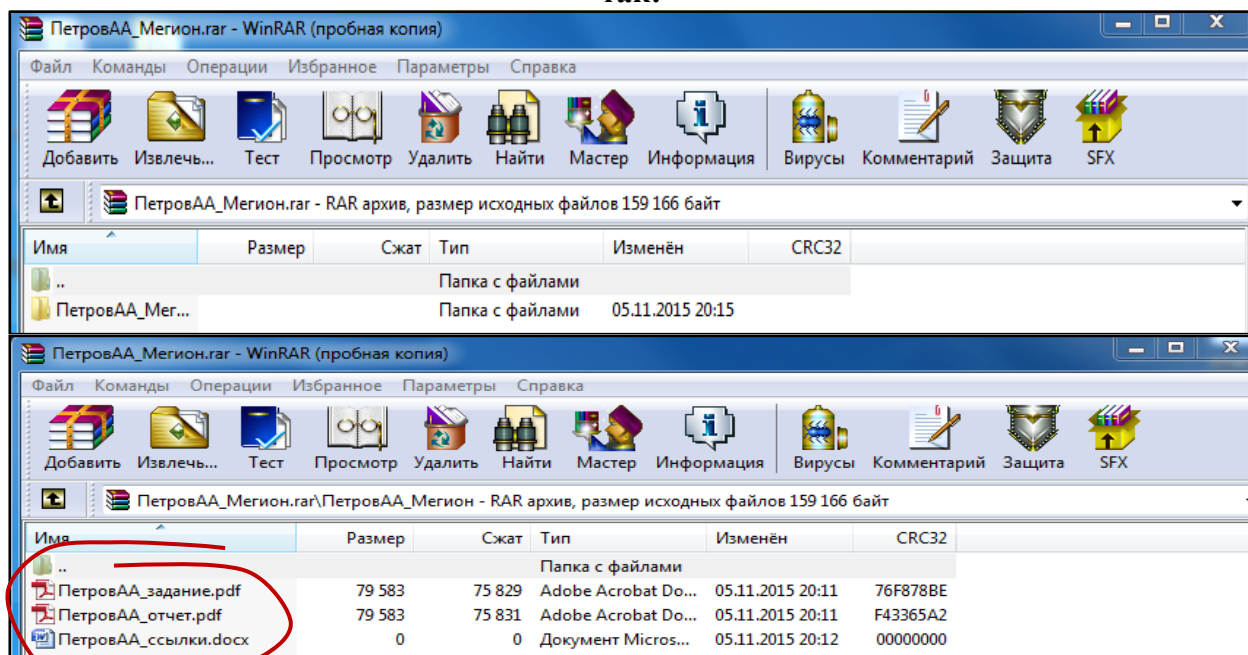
так:

ПетровАА_Мегион.rar - WinRAR (пробная копия)

Файл Команды Операции Избранное Параметры Справка

Добавить Извлечь... Тест Просмотр Удалить Найти Мастер Информация Вирусы Комментарий Защита SFX

ПетровАА_Мегион.rar - RAR архив, размер исходных файлов 159 166 байт

| Имя | Размер | Сжат | Тип | Изменён | CRC32 |
|---|---|---|---|---|---|
| .. | | | Папка с файлами | | |
| ПетровАА_Мег... | | | Папка с файлами | 05.11.2015 20:15 | |

ПетровАА_Мегион.rar - WinRAR (пробная копия)

Файл Команды Операции Избранное Параметры Справка

Добавить Извлечь... Тест Просмотр Удалить Найти Мастер Информация Вирусы Комментарий Защита SFX

ПетровАА_Мегион.rar\ПетровАА_Мегион - RAR архив, размер исходных файлов 159 166 байт

| Имя | Размер | Сжат | Тип | Изменён | CRC32 |
|---|---|---|---|---|---|
| .. | | | Папка с файлами | | |
| ПетровАА_задание.pdf | 79 583 | 75 829 | Adobe Acrobat Do... | 05.11.2015 20:11 | 76F878BE |
| ПетровАА_отчет.pdf | 79 583 | 75 831 | Adobe Acrobat Do... | 05.11.2015 20:11 | F43365A2 |
| ПетровАА_ссылки.docx | 0 | 0 | Документ Micros... | 05.11.2015 20:12 | 00000000 |